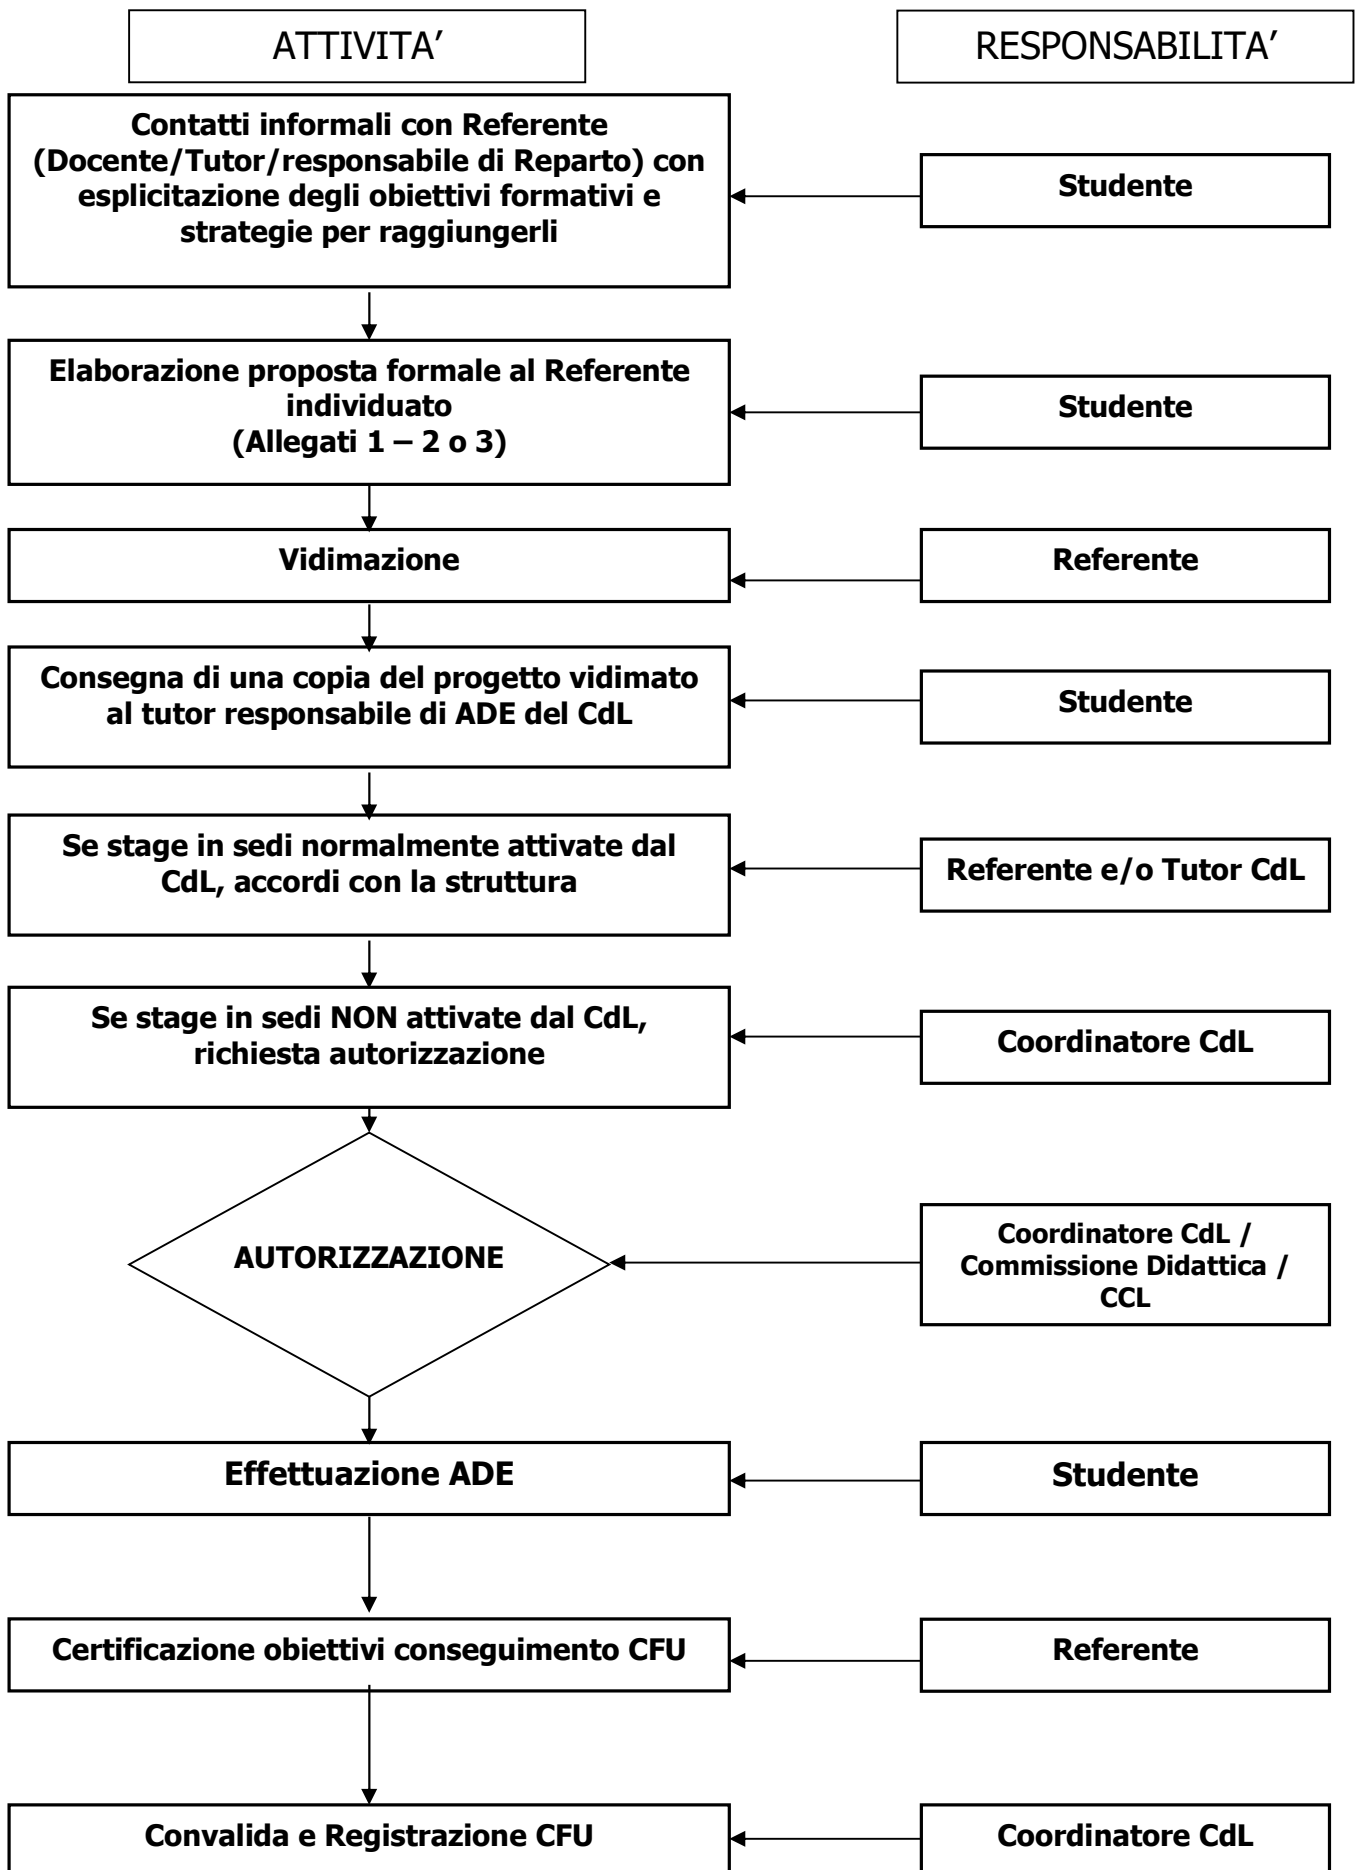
ATTIVITA’

RESPONSABILITA’

Contatti informali con Referente (Docente/Tutor/responsabile di Reparto) con esplicitazione degli obiettivi formativi e strategie per raggiungerli

Studente

Elaborazione proposta formale al Referente individuato (Allegati 1 – 2 o 3)

Studente

Vidimazione

Referente

Consegna di una copia del progetto vidimato al tutor responsabile di ADE del CdL

Studente

Se stage in sedi normalmente attivate dal CdL, accordi con la struttura

Referente e/o Tutor CdL

Se stage in sedi NON attivate dal CdL, richiesta autorizzazione

Coordinatore CdL

AUTORIZZAZIONE

Coordinatore CdL / Commissione Didattica / CCL

Effettuazione ADE

Studente

Certificazione obiettivi conseguimento CFU

Referente

Convalida e Registrazione CFU

Coordinatore CdL